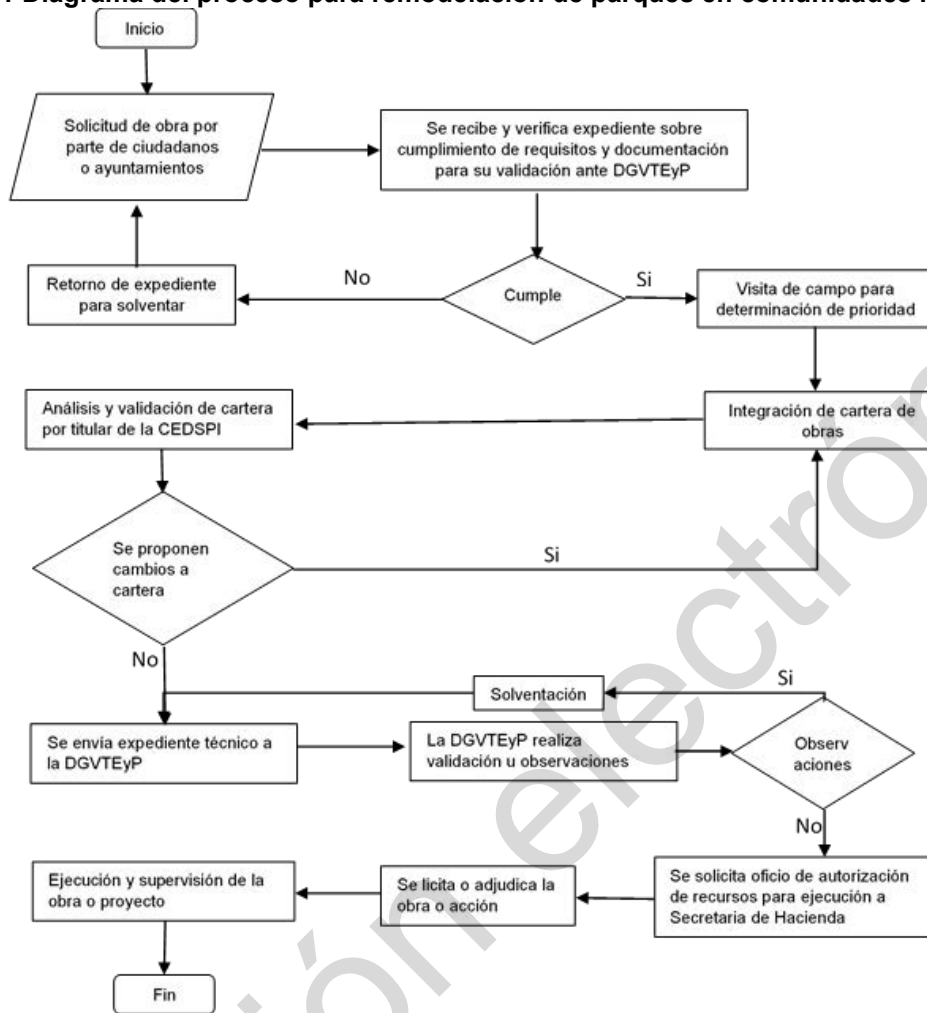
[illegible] Diagrama del proceso para remodelación de parques en comunidades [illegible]

Inicio

Solicitud de obra por parte de ciudadanos o ayuntamientos

Se recibe y verifica expediente sobre cumplimiento de requisitos y documentación para su validación ante DGVTEyP

Retorno de expediente para solventar

No

Cumple

Si

Visita de campo para determinación de prioridad

Análisis y validación de cartera por titular de la CEDSPI

Integración de cartera de obras

Se proponen cambios a cartera

Si

No

Solventación

Si

Se envía expediente técnico a la DGVTEyP

La DGVTEyP realiza validación u observaciones

Observ aciones

No

Ejecución y supervisión de la obra o proyecto

Se licita o adjudica la obra o acción

Se solicita oficio de autorización de recursos para ejecución a Secretaria de Hacienda

Fin

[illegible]ón electró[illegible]